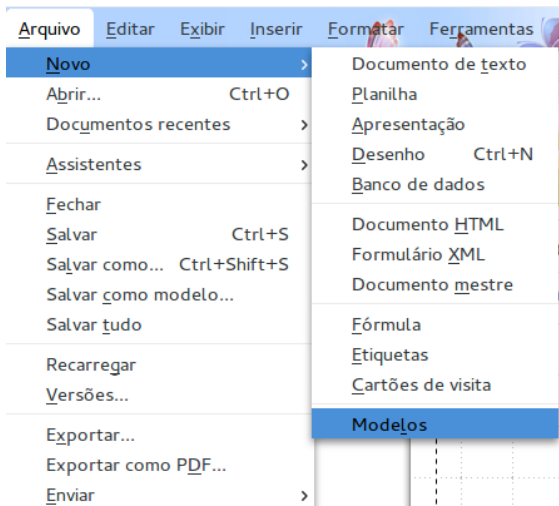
Arquivo Editar Exibir Inserir Formatar Ferramentas

Novo
Abrir... Ctrl+O
Documentos recentes
Assistentes
Fechar
Salvar Ctrl+S
Salvar como... Ctrl+Shift+S
Salvar como modelo...
Salvar tudo
Recarregar
Versões...
Exportar...
Exportar como PDF...
Enviar

Documento de texto
Planilha
Apresentação
Desenho Ctrl+N
Banco de dados
Documento HTML
Formulário XML
Documento mestre
Fórmula
Etiquetas
Cartões de visita
Modelos